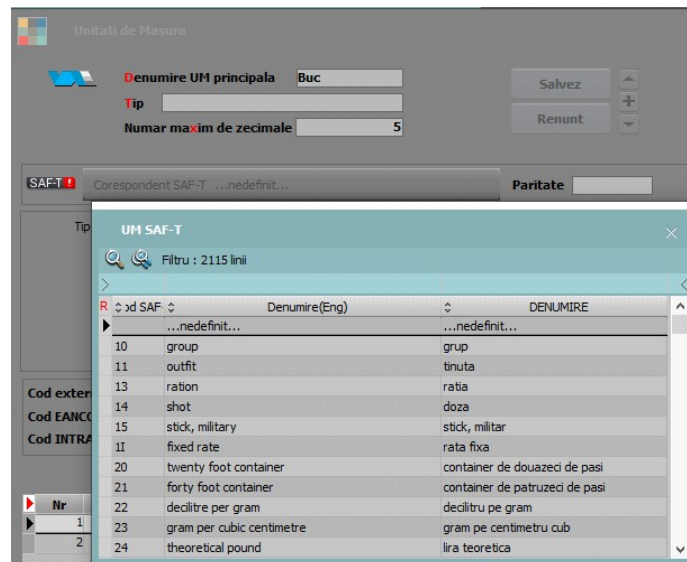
Unitati de Masura

Denumire UM principala Buc
Tip
Numar maxim de zecimale 5

Salvez
Renunt

SAF-T Corespondent SAF-T ...nedefinit...
Paritate

Tip

Cod exter
Cod EANCO
Cod INTRA

Nr
1
2

UM SAF-T

Filtru : 2115 linii

| R ⇕ od SAF ⇕ | Denumire(Eng) | ⇕ DENUMIRE |
|---|---|---|
| | ...nedefinit... | ...nedefinit... |
| 10 | group | grup |
| 11 | outfit | tinuta |
| 13 | ration | ratia |
| 14 | shot | doza |
| 15 | stick, military | stick, militar |
| 1I | fixed rate | rata fixa |
| 20 | twenty foot container | container de douazeci de pasi |
| 21 | forty foot container | container de patruzeci de pasi |
| 22 | decilitre per gram | decilitru pe gram |
| 23 | gram per cubic centimetre | gram pe centimetru cub |
| 24 | theoretical pound | lira teoretica |